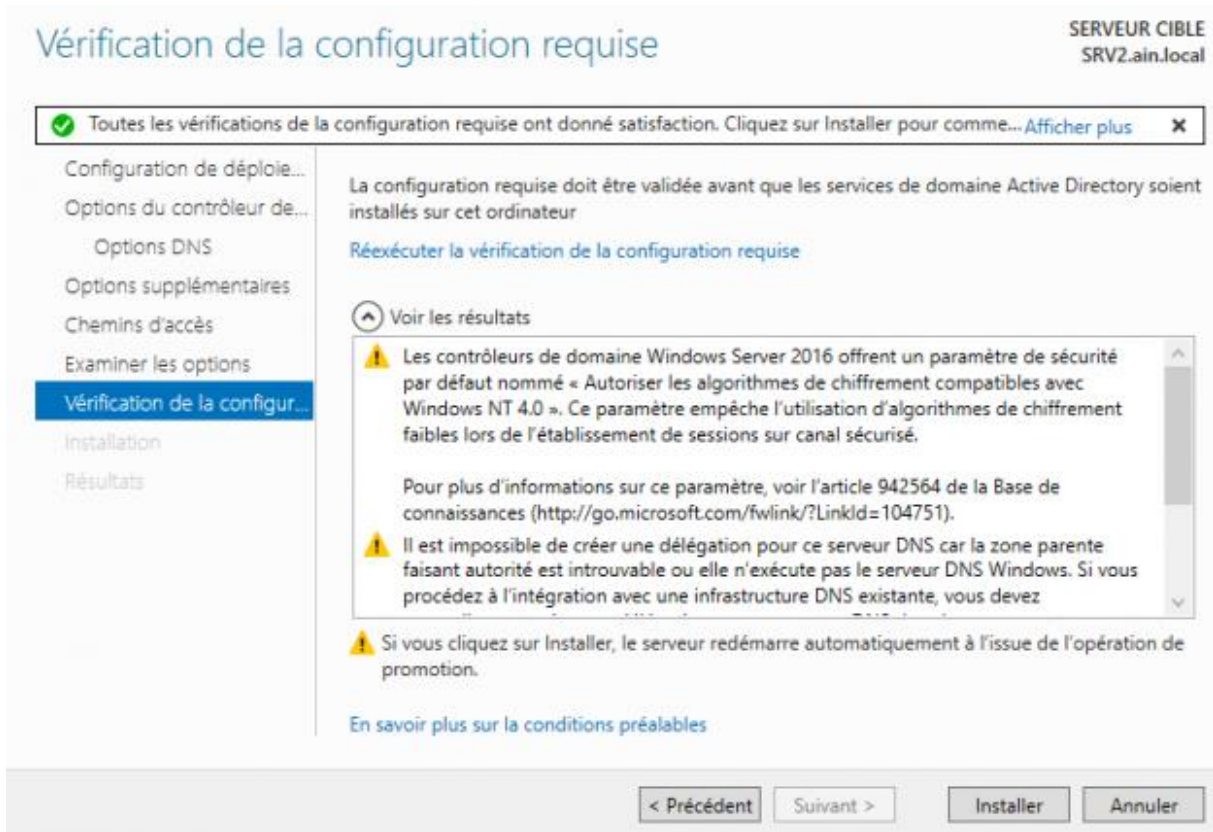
Vérification de la configuration requise

SERVEUR CIBLE
SRV2.ain.local

Toutes les vérifications de la configuration requise ont donné satisfaction. Cliquez sur Installer pour comme... Afficher plus ✕

Configuration de déploie...
Options du contrôleur de...
Options DNS
Options supplémentaires
Chemins d'accès
Examiner les options
Vérification de la configur...
Installation
Résultats

La configuration requise doit être validée avant que les services de domaine Active Directory soient installés sur cet ordinateur

Réexécuter la vérification de la configuration requise

Voir les résultats

Les contrôleurs de domaine Windows Server 2016 offrent un paramètre de sécurité par défaut nommé « Autoriser les algorithmes de chiffrement compatibles avec Windows NT 4.0 ». Ce paramètre empêche l'utilisation d'algorithmes de chiffrement faibles lors de l'établissement de sessions sur canal sécurisé.

Pour plus d'informations sur ce paramètre, voir l'article 942564 de la Base de connaissances (http://go.microsoft.com/fwlink/?LinkId=104751).

Il est impossible de créer une délégation pour ce serveur DNS car la zone parente faisant autorité est introuvable ou elle n'exécute pas le serveur DNS Windows. Si vous procédez à l'intégration avec une infrastructure DNS existante, vous devez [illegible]

Si vous cliquez sur Installer, le serveur redémarre automatiquement à l'issue de l'opération de promotion.

En savoir plus sur la conditions préalables

< Précédent    Suivant >    Installer    Annuler